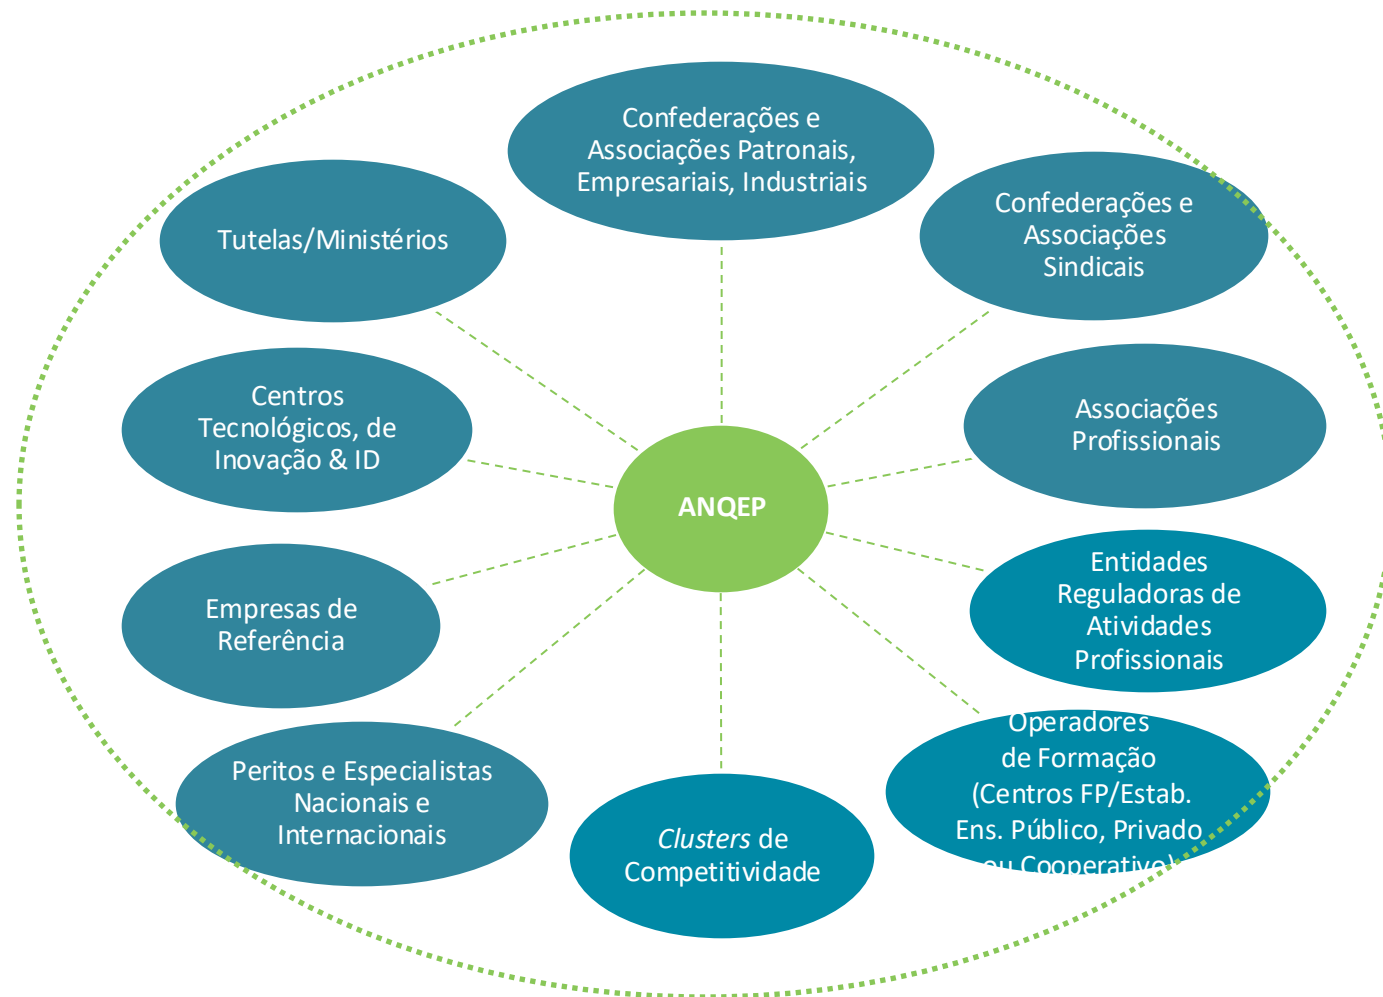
Confederações e Associações Patronais, Empresariais, Industriais

Tutelas/Ministérios

Confederações e Associações Sindicais

Centros Tecnológicos, de Inovação & ID

Associações Profissionais

ANQEP

Empresas de Referência

Entidades Reguladoras de Atividades Profissionais

Peritos e Especialistas Nacionais e Internacionais

Clusters de Competitividade

Operadores de Formação (Centros FP/Estab. Ens. Público, Privado ou Cooperativo)